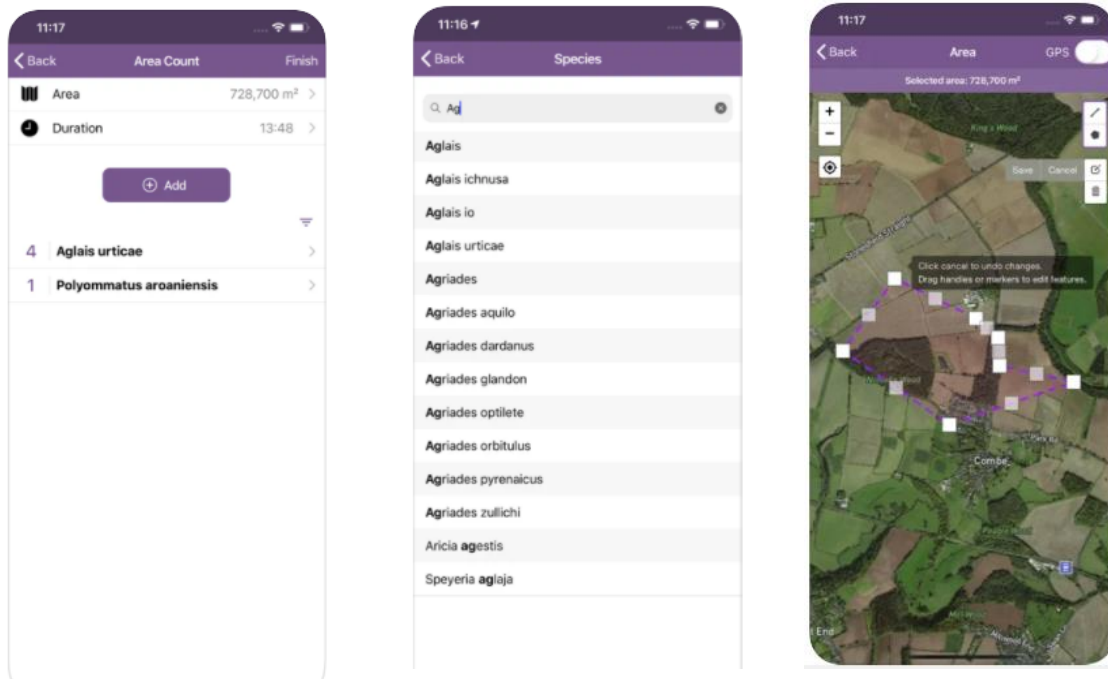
11:17

Back Area Count Finish

Area 728,700 m²

Duration 13:48

Add

4 Aglais urticae

1 Polyommatus aroaniensis

11:16

Back Species

Ag

Aglais

Aglais ichnusa

Aglais io

Aglais urticae

Agriades

Agriades aquilo

Agriades dardanus

Agriades glandon

Agriades optilete

Agriades orbitulus

Agriades pyrenaicus

Agriades zullichi

Aricia agestis

Speyeria aglaja

11:17

Back Area GPS

Selected area: 728,700 m²

+

−

Save Cancel

King's Wood

Click cancel to undo changes.
Drag handles or markers to edit features.

Combe

End